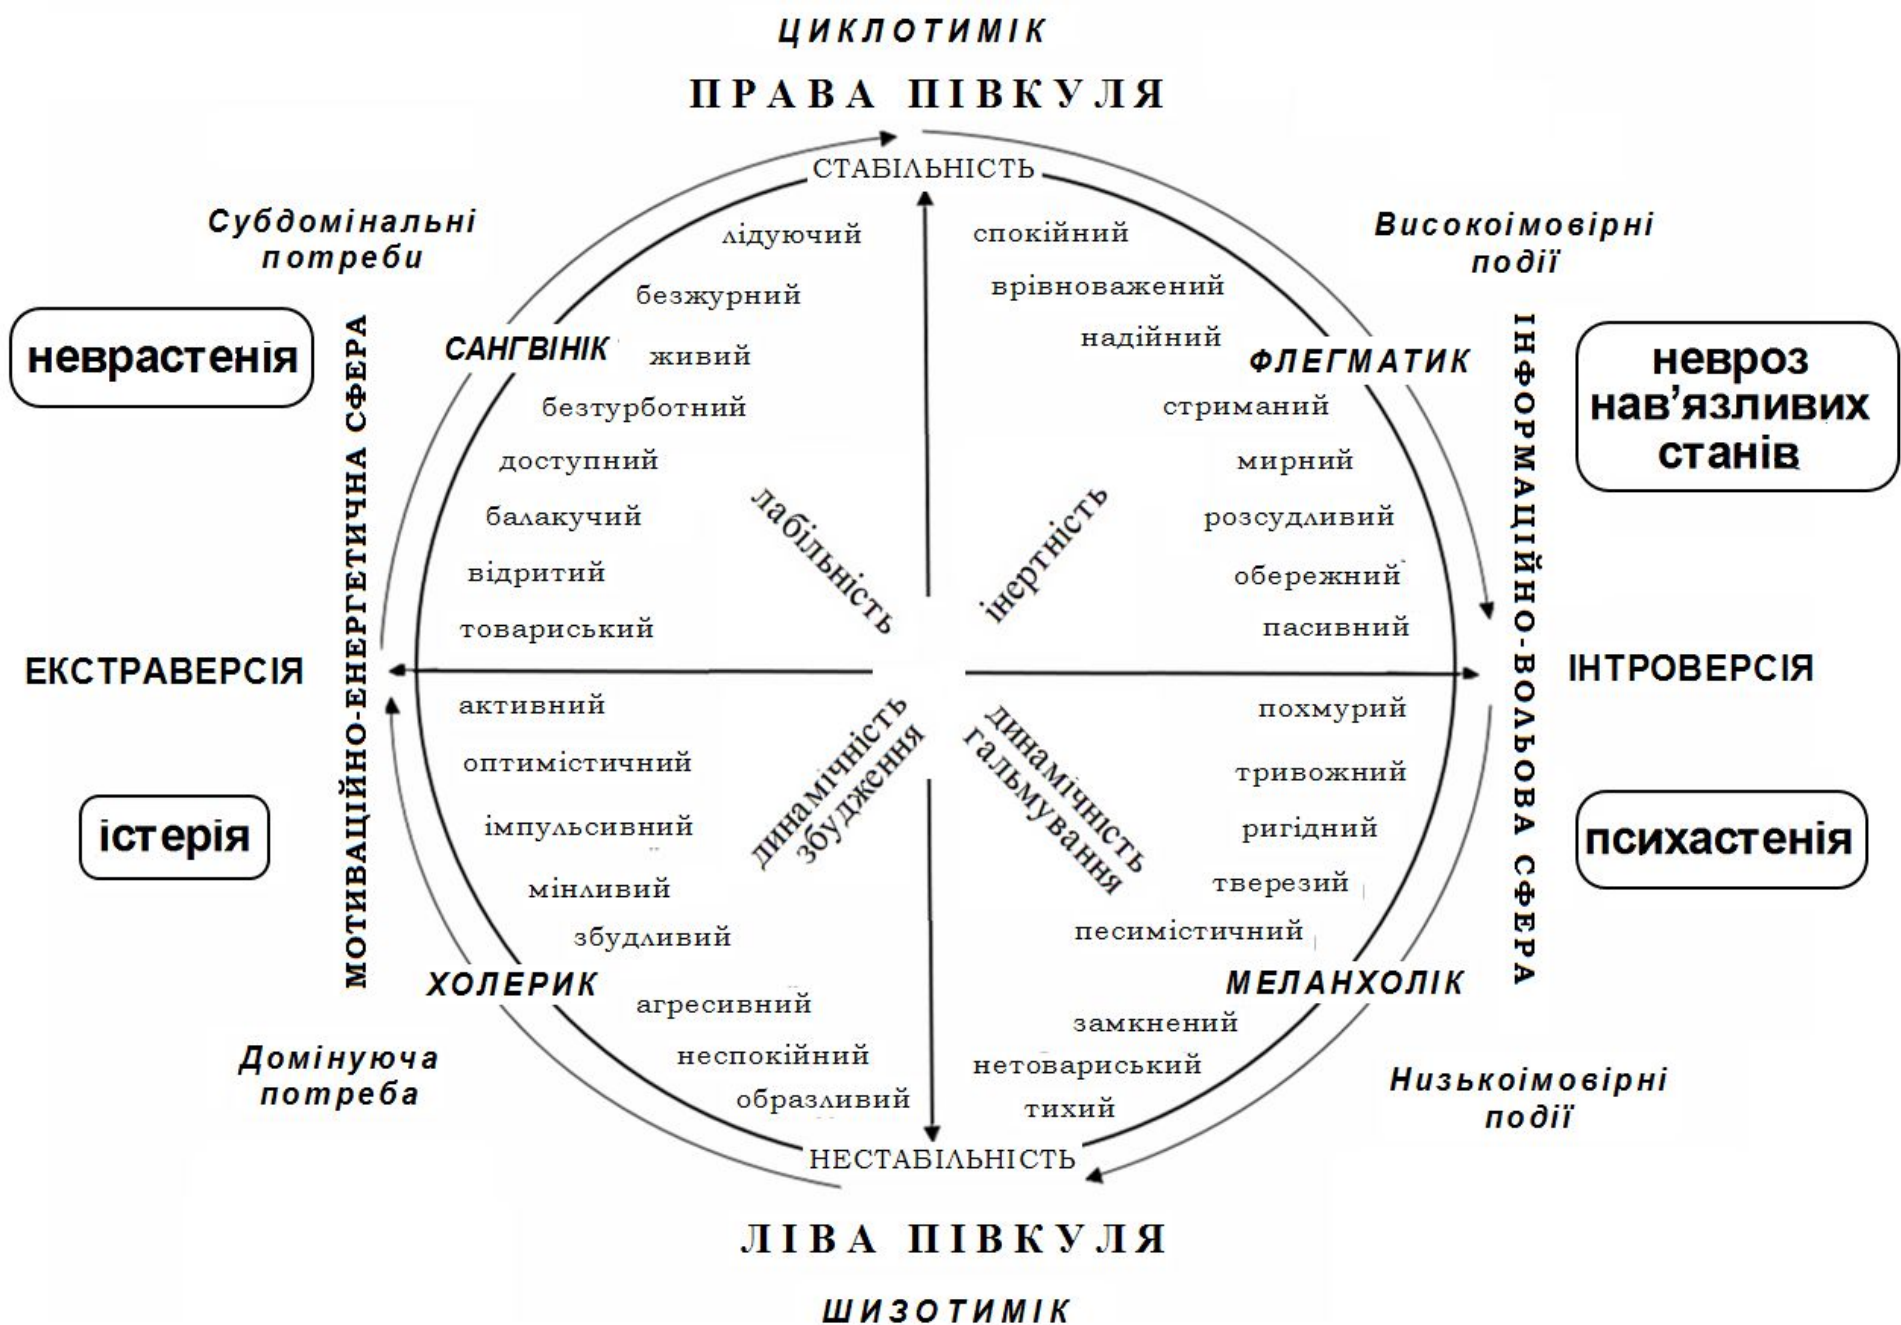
ЦИКЛОТИМІК

ПРАВА ПІВКУЛЯ

СТАБІЛЬНІСТЬ

Субдомінальні потреби

Високоімовірні події

неврастенія

невроз нав'язливих станів

САНГВІНІК

лідуючий
безжурний
живий
безтурботний
доступний
балакучий
відритий
товариський

ФЛЕГМАТИК

спокійний
врівноважений
надійний
стриманий
мирний
розсудливий
обережний
пасивний

лабільність

інертність

МОТИВАЦІЙНО-ЕНЕРГЕТИЧНА СФЕРА

ІНФОРМАЦІЙНО-ВОЛЬОВА СФЕРА

ЕКСТРАВЕРСІЯ

ІНТРОВЕРСІЯ

активний
оптимістичний
імпульсивний
мінливий
збудливий
агресивний
неспокійний
образливий

динамічність збудження

динамічність гальмування

похмурий
тривожний
ригідний
тверезий
песимістичний
замкнений
нетовариський
тихий

істерія

психастенія

ХОЛЕРИК

МЕЛАНХОЛІК

Домінуюча потреба

Низькоімовірні події

НЕСТАБІЛЬНІСТЬ

ЛІВА ПІВКУЛЯ

ШИЗОТИМІК